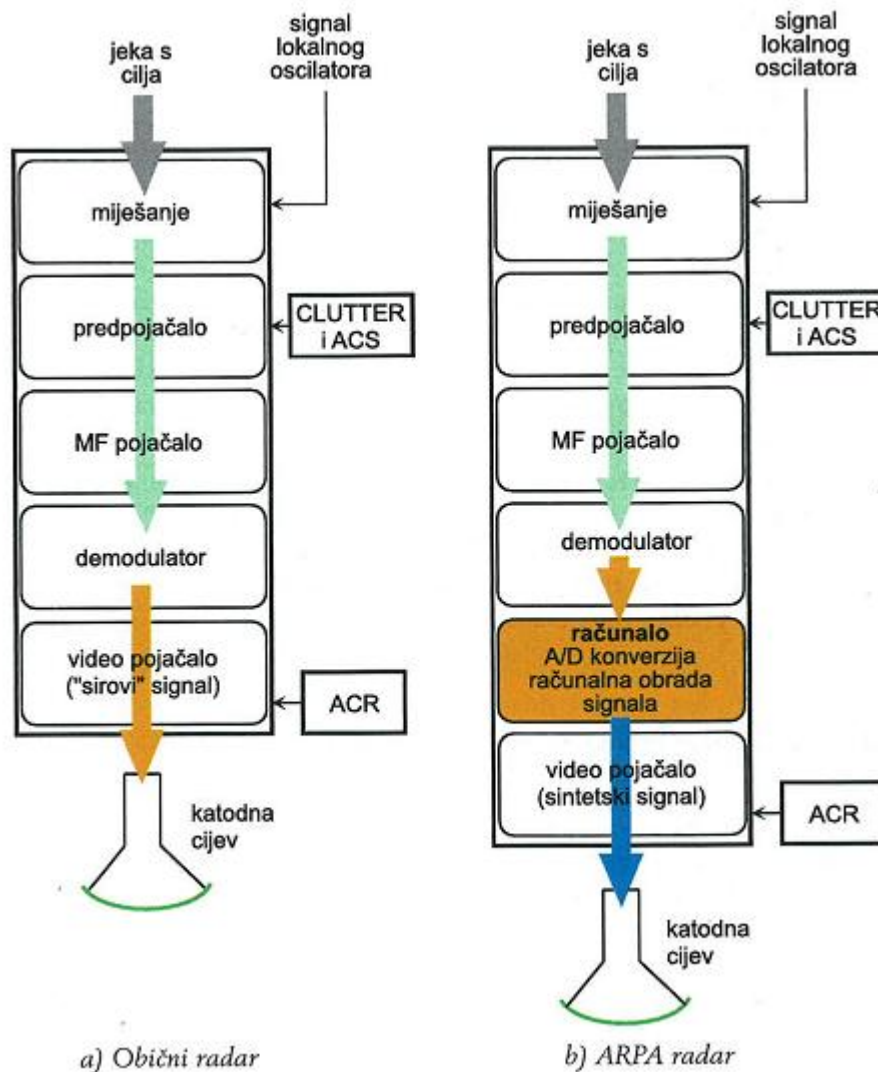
jeka s cilja

signal lokalnog oscilatora

miješanje

predpojačalo

CLUTTER i ACS

MF pojačalo

demodulator

video pojačalo ("sirovi" signal)

ACR

katodna cijev

a) Obični radar

jeka s cilja

signal lokalnog oscilatora

miješanje

predpojačalo

CLUTTER i ACS

MF pojačalo

demodulator

računalo
A/D konverzija
računalna obrada signala

video pojačalo (sintetski signal)

ACR

katodna cijev

b) ARPA radar